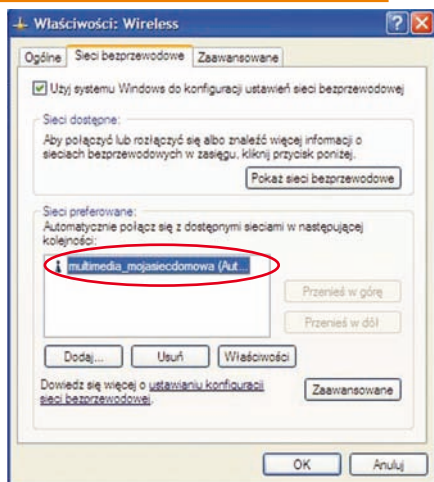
Właściwości: Wireless

Ogólne | Sieci bezprzewodowe | Zaawansowane

Użyj systemu Windows do konfiguracji ustawień sieci bezprzewodowej

Sieci dostępne:
Aby połączyć lub rozłączyć się albo znaleźć więcej informacji o sieciach bezprzewodowych w zasięgu, kliknij przycisk poniżej.

Pokaż sieci bezprzewodowe

Sieci preferowane:
Automatycznie połącz się z dostępnymi sieciami w następującej kolejności:

multimedia_mojasiecdomowa (Aut...

Przenieś w górę

Przenieś w dół

Dodaj... | Usuń | Właściwości

Dowiedz się więcej o ustawianiu konfiguracji sieci bezprzewodowej.

Zaawansowane

OK | Anuluj